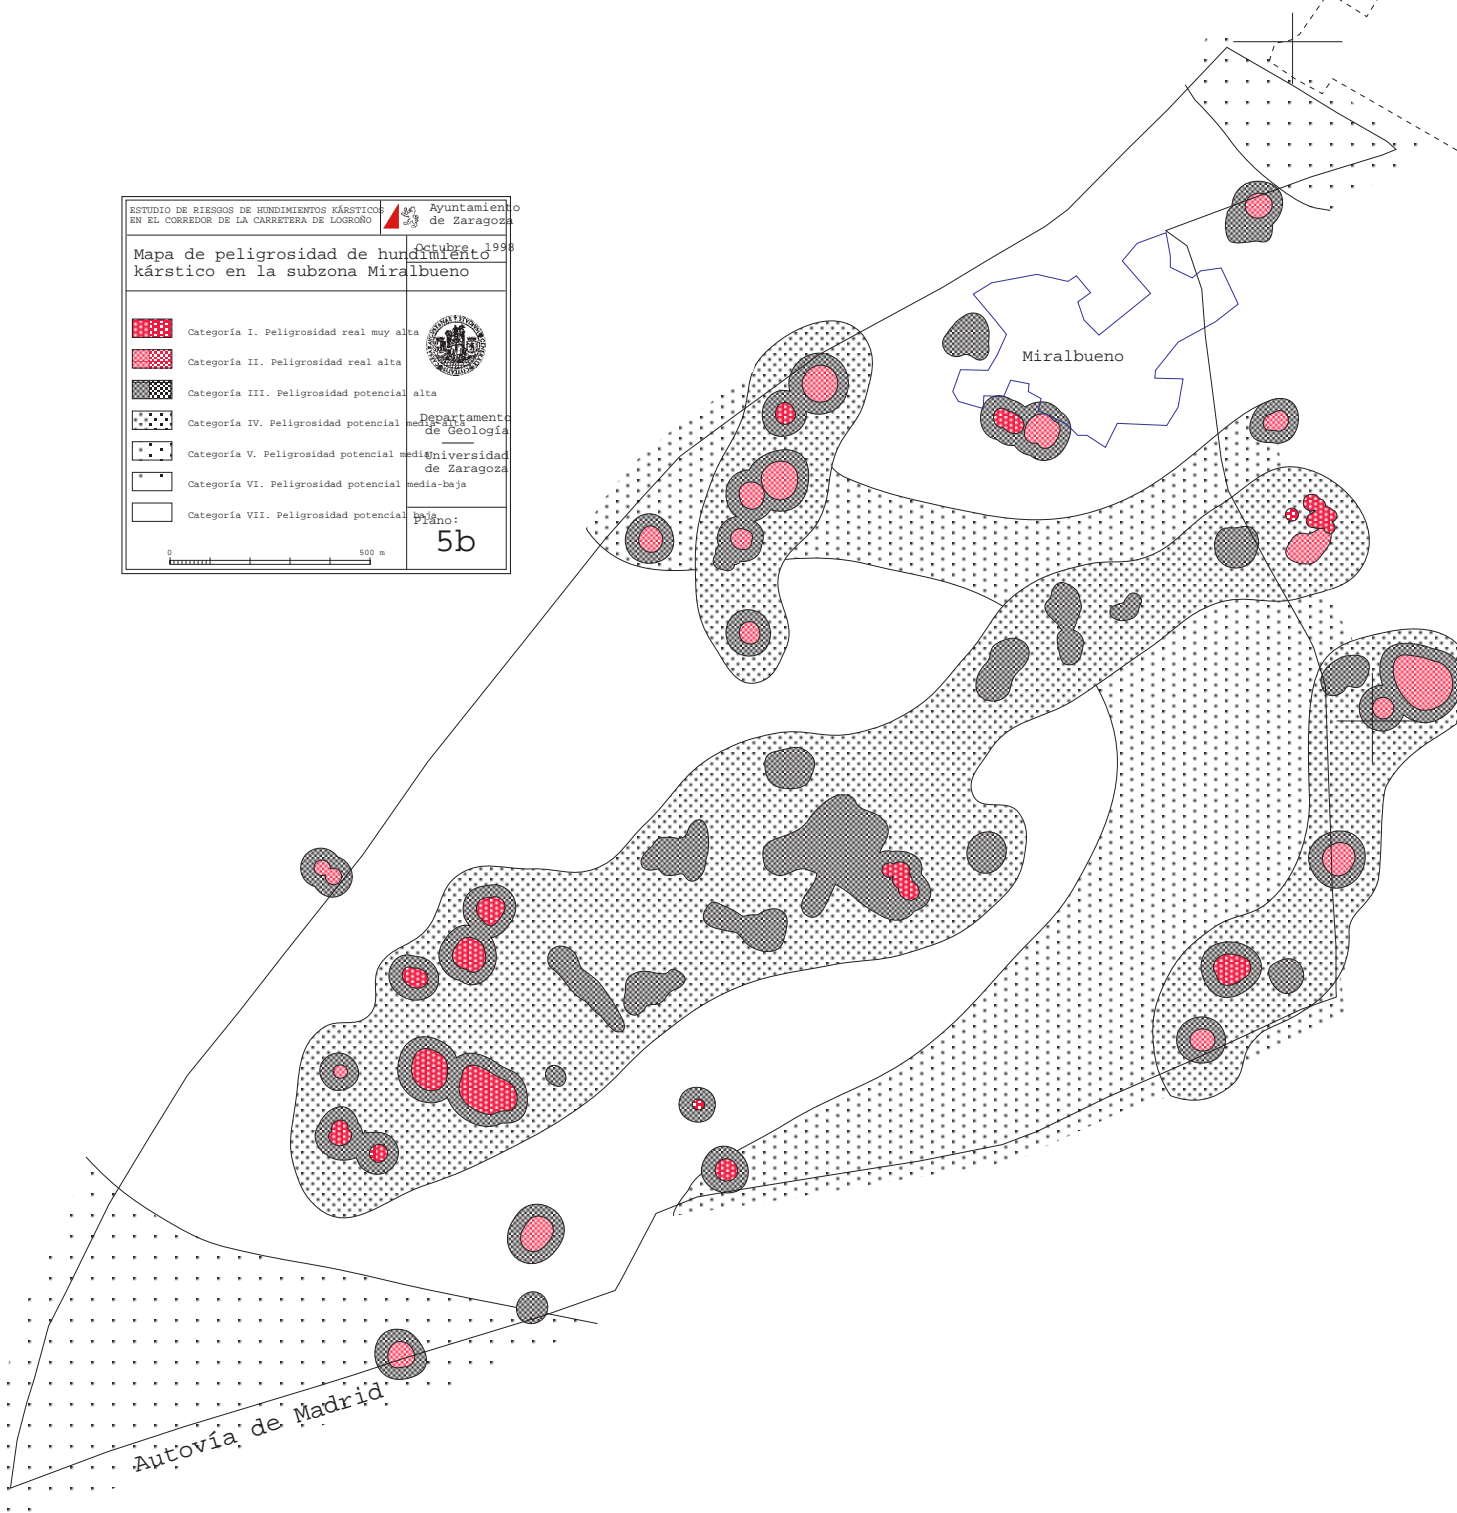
ESTUDIO DE RIESGOS DE HUNDIMIENTOS KÁRSTICOS EN EL CORREDOR DE LA CARRETERA DE LOGROÑO

Ayuntamiento de Zaragoza

Mapa de peligrosidad de hundimiento kárstico en la subzona Miralbueno

Octubre 1998

Categoría I. Peligrosidad real muy alta

Categoría II. Peligrosidad real alta

Categoría III. Peligrosidad potencial alta

Categoría IV. Peligrosidad potencial media-alta

Categoría V. Peligrosidad potencial media

Categoría VI. Peligrosidad potencial media-baja

Categoría VII. Peligrosidad potencial baja

Departamento de Geología

Universidad de Zaragoza

Plano:
5b

0
500 m

Miralbueno

Autovía de Madrid